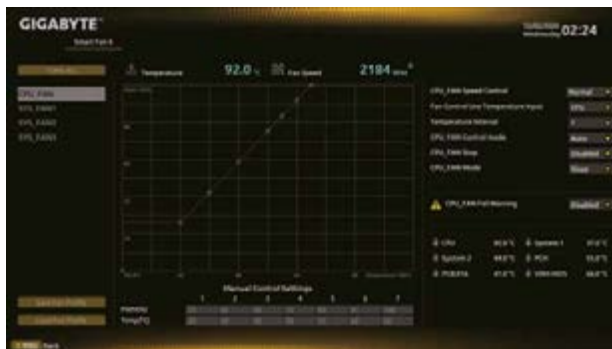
GIGABYTE
Smart Fan 6

02:24

CPU_FAN
SYS_FAN1
SYS_FAN2
SYS_FAN3

Temperature 92.0 °C Fan Speed 2184 RPM

CPU_FAN Speed Control
Fan Control Use Temperature Input
Temperature Interval
CPU_FAN Control mode
CPU_FAN Stop
CPU_FAN Mode

Normal
CPU
3
Auto
Disabled
Slope

CPU_FAN Fail Warning Disabled

CPU
System 2
PCIEX16
System 1
PCH
VRM MOS

Manual Control Settings
1 2 3 4 5 6 7
PWM(%)
Temp(°C)

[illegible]
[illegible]

Back